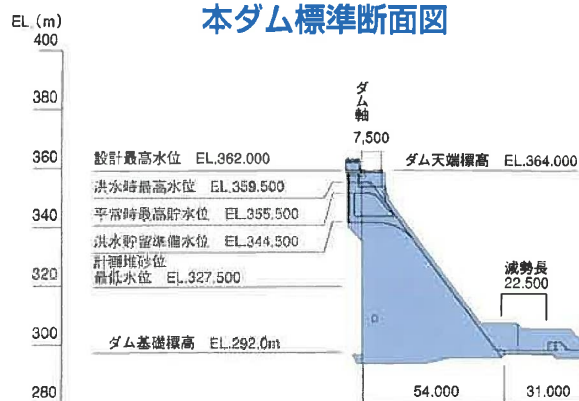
EL.(m)

本ダム標準断面図

400

380

360

340

320

300

280

ダム軸

7,500

設計最高水位 EL.362.000

ダム天端標高 EL.364.000

洪水時最高水位 EL.359.500

平常時最高貯水位 EL.355.500

洪水貯留準備水位 EL.344.500

計画堆砂位

最低水位 EL.327.500

減勢長

22.500

ダム基礎標高 EL.292.0m

54.000

31.000